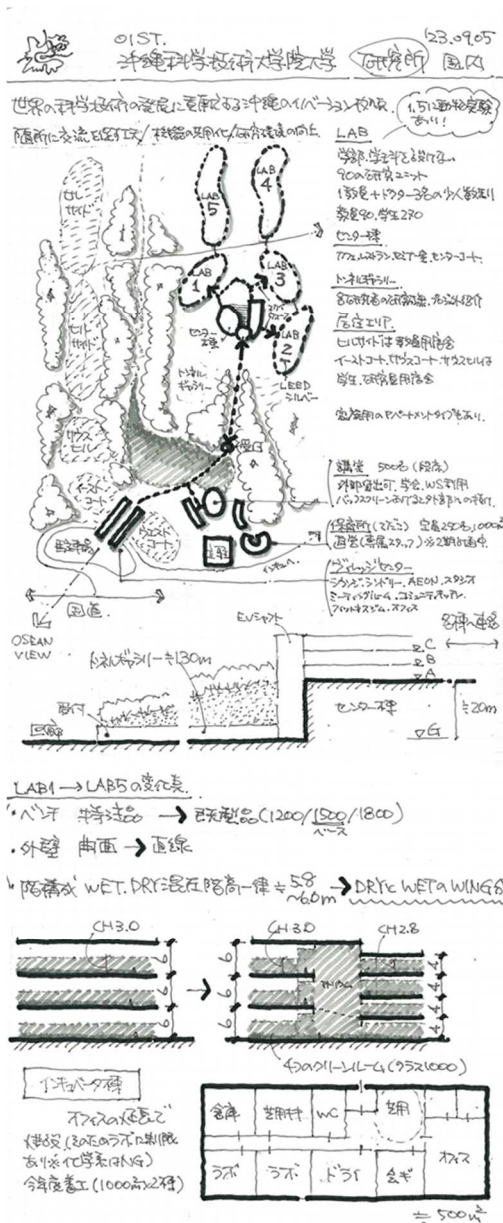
OIST. 沖縄科学技術大学院大学 研究所 園内 23.09.05

世界の科学技術の発展に貢献する沖縄のイノベーションの拠点。

随所に交流区域を計画 / 機能の効率化 / 研究環境の向上。

1.5に面積実験あり！

LAB
学部・学生子を設けず
90の研究ユニット
1教授+ドクター3名の少人数制！
教員90、学生270

センター棟
カフェレストラン、セミナー室、センターコート。

トンネルギャラリー
各研究室の研究紹介、スケール130m

居住エリア
ヒルサイドは教職員住宅
イーストコート、サウスコート、サウスヒルは学生、研究員用住宅

家族用のアパートメントタイプもあり。

講堂 500席(段床)
外部貸出可、学会、WS利用
バリアフリーあり、エレベーター付きの前席。

保育所(こども) 定員250名、1000㎡
園舎(専属スタッフ) ※2期は増床。

ヴィレッジセンター
ランドリー、AEON、スタジオ
ミーティングルーム、コミュニティキッチン
フィットネスジム、オフィス

LAB 5
LAB 4
LAB 1
LAB 3
LAB 2
センター棟
トンネルギャラリー
LEED シルバー
ヒルサイド
ヒルサイド
サウスヒル
イーストコート
サウスコート
イーストコート
講堂
駐車場
保育所
国道
OCEAN VIEW

EVシャフト
トンネルギャラリー ≒130m
駐車場
国道
センター棟
C
B
A
G
≒20m
各階連絡

LAB1 → LAB5の変化点。

・ベース 特注品 → 既製品(1200/1500/1800) ベース

・外壁 曲面 → 直線

・階構成 WET.DRY混在階高一律 ≒5.8~6.0m → DRYとWETのWING分

CH3.0
CH3.0
CH2.8
4つのクリーンルーム(クラス1000)

インキュベータ棟

オフィスの延長で
使用(2~3のラボに制限あり※化学系はNG)
今年度着工(1000㎡x2棟)

倉庫
共用
WC
共用
ラボ
ラボ
ドライ
会議
オフィス

≒500㎡